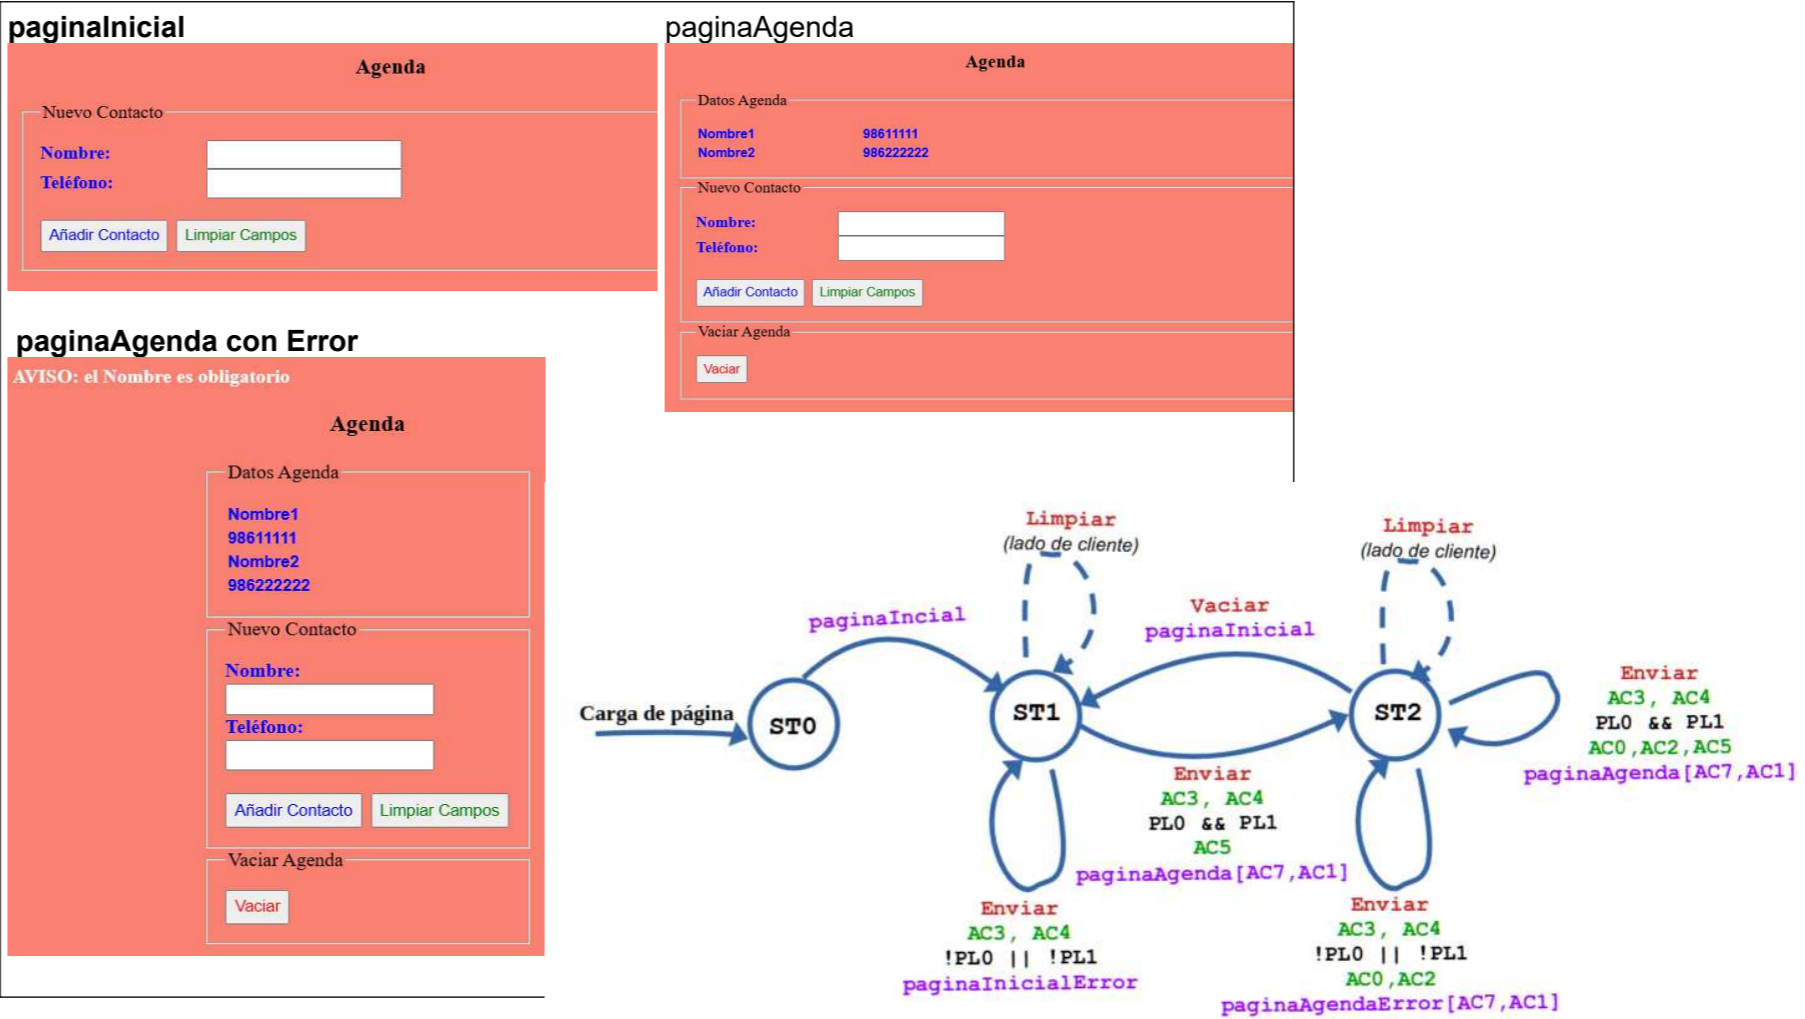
paginaInicial

Agenda

Nuevo Contacto

Nombre:

Teléfono:

Añadir Contacto Limpiar Campos

paginaAgenda

Agenda

Datos Agenda

Nombre1 98611111
Nombre2 986222222

Nuevo Contacto

Nombre:

Teléfono:

Añadir Contacto Limpiar Campos

Vaciar Agenda

Vaciar

paginaAgenda con Error

AVISO: el Nombre es obligatorio

Agenda

Datos Agenda

Nombre1
98611111
Nombre2
986222222

Nuevo Contacto

Nombre:

Teléfono:

Añadir Contacto Limpiar Campos

Vaciar Agenda

Vaciar

Limpiar
(lado de cliente)

Limpiar
(lado de cliente)

paginaIncial

Vaciar
paginaInicial

Carga de página

ST0

ST1

ST2

Enviar
AC3, AC4
PL0 && PL1
AC0,AC2,AC5
paginaAgenda[AC7,AC1]

Enviar
AC3, AC4
PL0 && PL1
AC5
paginaAgenda[AC7,AC1]

Enviar
AC3, AC4
!PL0 || !PL1
paginaInicialError

Enviar
AC3, AC4
!PL0 || !PL1
AC0,AC2
paginaAgendaError[AC7,AC1]